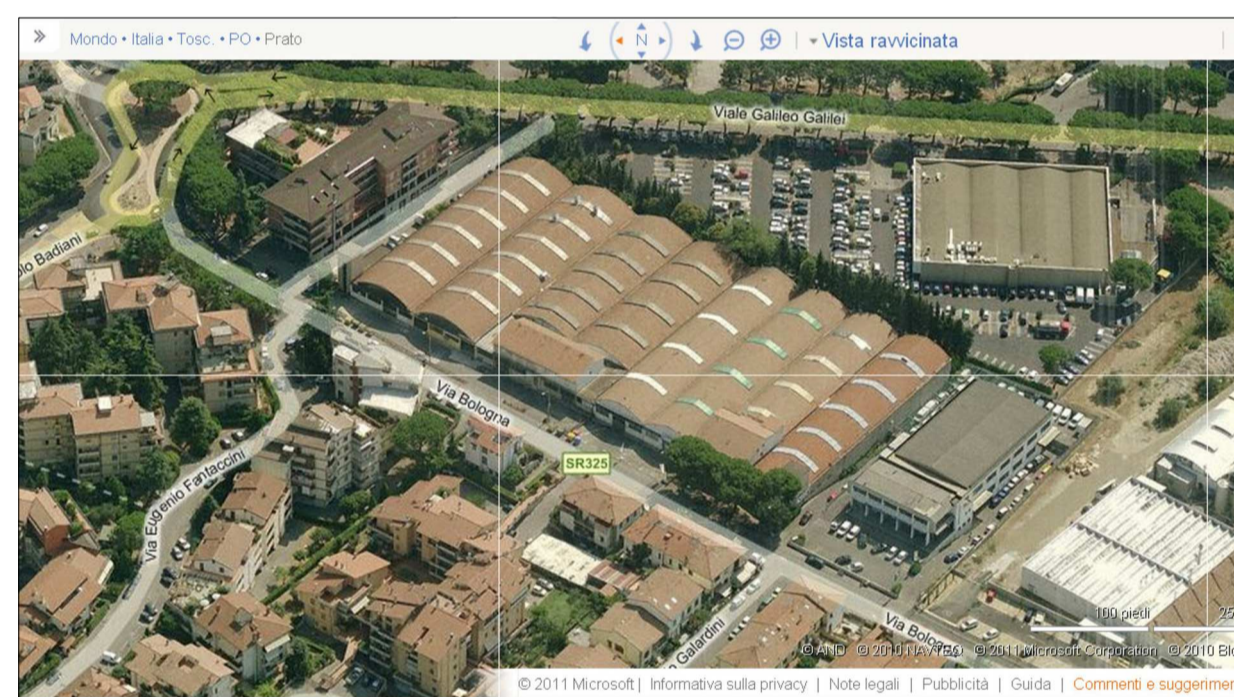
» Mondo • Italia • Tosc. • PO • Prato

N

Vista ravvicinata

Viale Galileo Galilei

lo Badiani

Via Bologna

SR325

Via Eugenio Fantaccini

Via Galardini

Via Bolog

100 piedi

25

© AND © 2010 NAVTEQ © 2011 Microsoft Corporation © 2010 Bl

© 2011 Microsoft | Informativa sulla privacy | Note legali | Pubblicità | Guida | Commenti e suggerimen